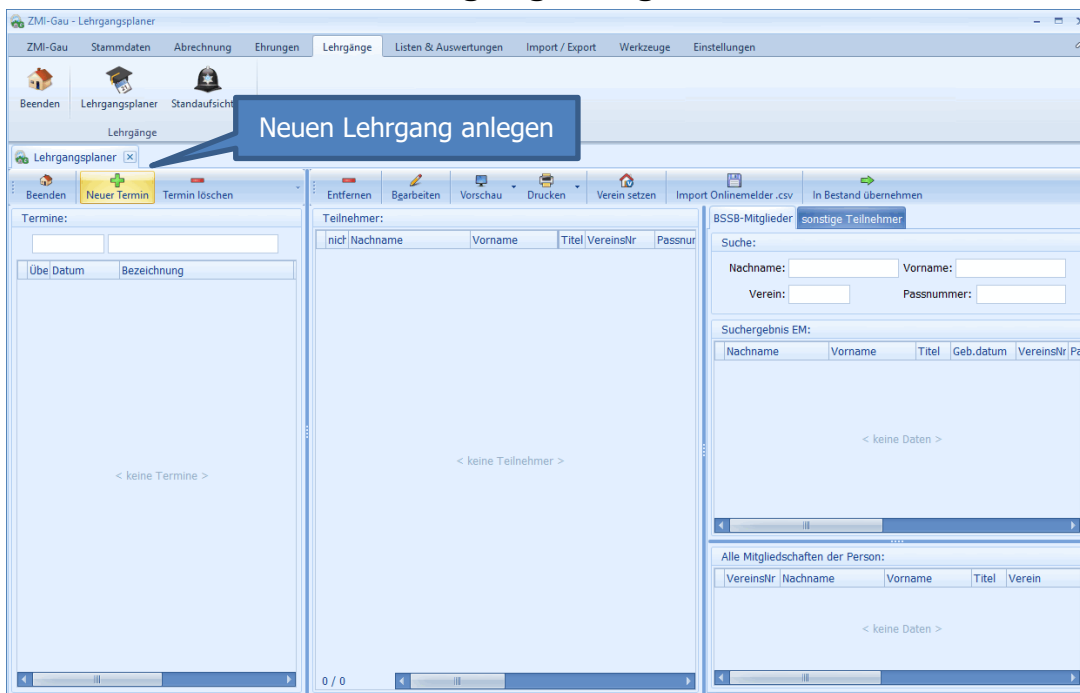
ZMI-Gau - Lehrgangsplaner

ZMI-Gau | Stammdaten | Abrechnung | Ehrungen | Lehrgänge | Listen & Auswertungen | Import / Export | Werkzeuge | Einstellungen

Beenden | Lehrgangsplaner | Standaufsicht

Lehrgänge

Neuen Lehrgang anlegen

Lehrgangsplaner

Beenden | Neuer Termin | Termin löschen

Entfernen | Bearbeiten | Vorschau | Drucken | Verein setzen | Import Onlinemelder .csv | In Bestand übernehmen

Termine:

| Übe | Datum | Bezeichnung |
|---|---|---|

< keine Termine >

Teilnehmer:

| nich | Nachname | Vorname | Titel | VereinsNr | Passnur |
|---|---|---|---|---|---|

< keine Teilnehmer >

0 / 0

BSSB-Mitglieder | sonstige Teilnehmer

Suche:

Nachname: Vorname:

Verein: Passnummer:

Suchergebnis EM:

| Nachname | Vorname | Titel | Geb.datum | VereinsNr | Pa |
|---|---|---|---|---|---|

< keine Daten >

Alle Mitgliedschaften der Person:

| VereinsNr | Nachname | Vorname | Titel | Verein |
|---|---|---|---|---|

< keine Daten >